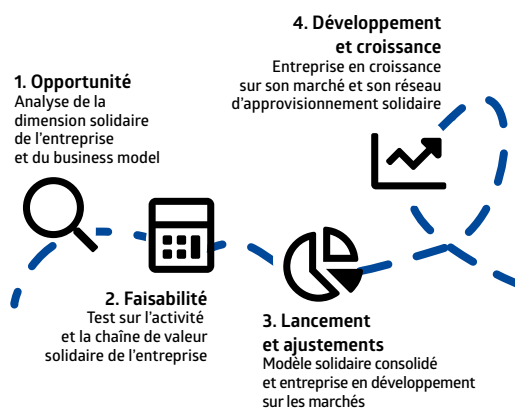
4. Développement et croissance
Entreprise en croissance sur son marché et son réseau d'approvisionnement solidaire

1. Opportunité
Analyse de la dimension solidaire de l'entreprise et du business model

2. Faisabilité
Test sur l'activité et la chaîne de valeur solidaire de l'entreprise

3. Lancement et ajustements
Modèle solidaire consolidé et entreprise en développement sur les marchés